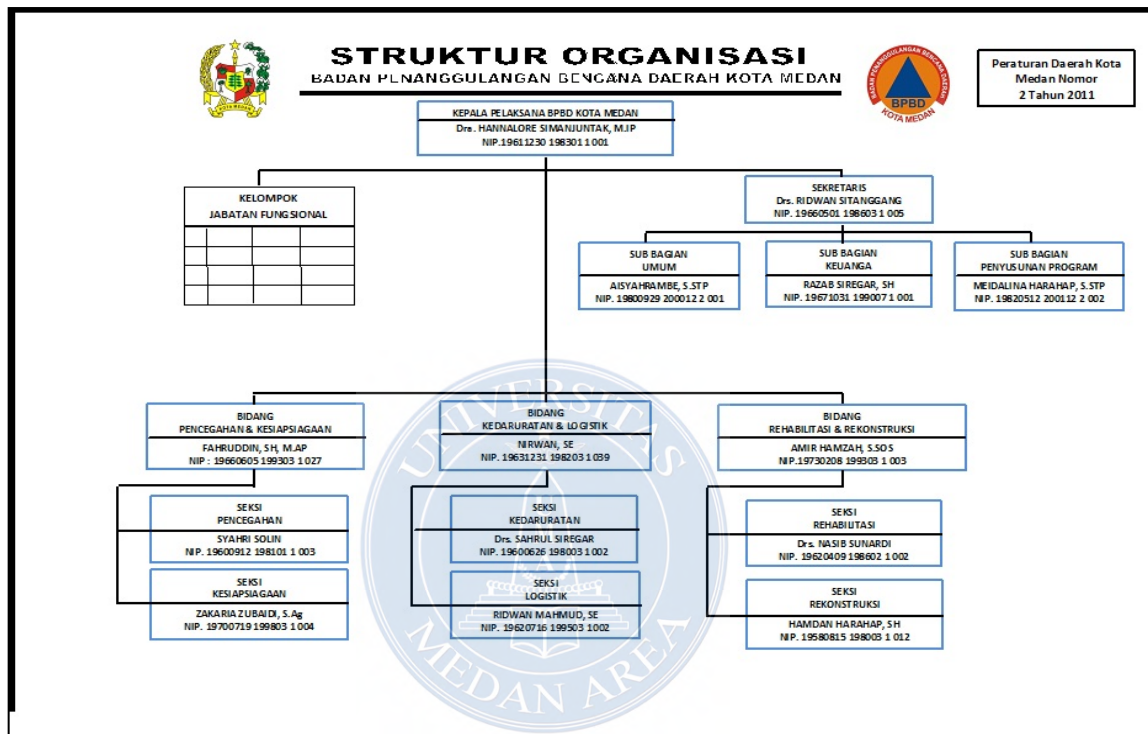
STRUKTUR ORGANISASI
BADAN PENANGGULANGAN BENCANA DAERAH KOTA MEDAN

KOTA MEDAN

BADAN PENANGGULANGAN BENCANA DAERAH
BPBD
KOTA MEDAN

Peraturan Daerah Kota Medan Nomor 2 Tahun 2011

KEPALA PELAKSANA BPBD KOTA MEDAN
Drs. HANNALORE SIMANJUNTAK, M.IP
NIP.19611230 198301 1 001

KELOMPOK
JABATAN FUNGSIONAL

SEKRETARIS
Drs. RIDWAN SITANGGANG
NIP. 19660501 198603 1 005

SUB BAGIAN
UMUM
AISYAHRAMBE, S.STP
NIP. 19800929 200012 2 001

SUB BAGIAN
KEUANGA
RAZAB SIREGAR, SH
NIP. 19671031 199007 1 001

SUB BAGIAN
PENYUSUNAN PROGRAM
MEIDALINA HARAHAP, S.STP
NIP. 19820512 200112 2 002

BIDANG
PENCEGAHAN & KESIAPSIAGAAN
FAHRUDDIN, SH, M.AP
NIP : 19660605 199303 1 027

BIDANG
KEDARURATAN & LOGISTIK
NIRWAN, SE
NIP. 19631231 198203 1 039

BIDANG
REHABILITASI & REKONSTRUKSI
AMIR HAMZAH, S.SOS
NIP.19730208 199303 1 003

SEKSI
PENCEGAHAN
SYAHRI SOLIN
NIP. 19600912 198101 1 003

SEKSI
KESIAPSIAGAAN
ZAKARIA ZUBAIDI, S.Ag
NIP. 19700719 199803 1 004

SEKSI
KEDARURATAN
Drs. SAHRUL SIREGAR
NIP. 19600626 198003 1 002

SEKSI
LOGISTIK
RIDWAN MAHMUD, SE
NIP. 19620716 199503 1002

SEKSI
REHABILITASI
Drs. NASIB SUNARDI
NIP. 19620409 198602 1 002

SEKSI
REKONSTRUKSI
HAMDAN HARAHAP, SH
NIP. 19580815 198003 1 012

UNIVERSITAS MEDAN AREA